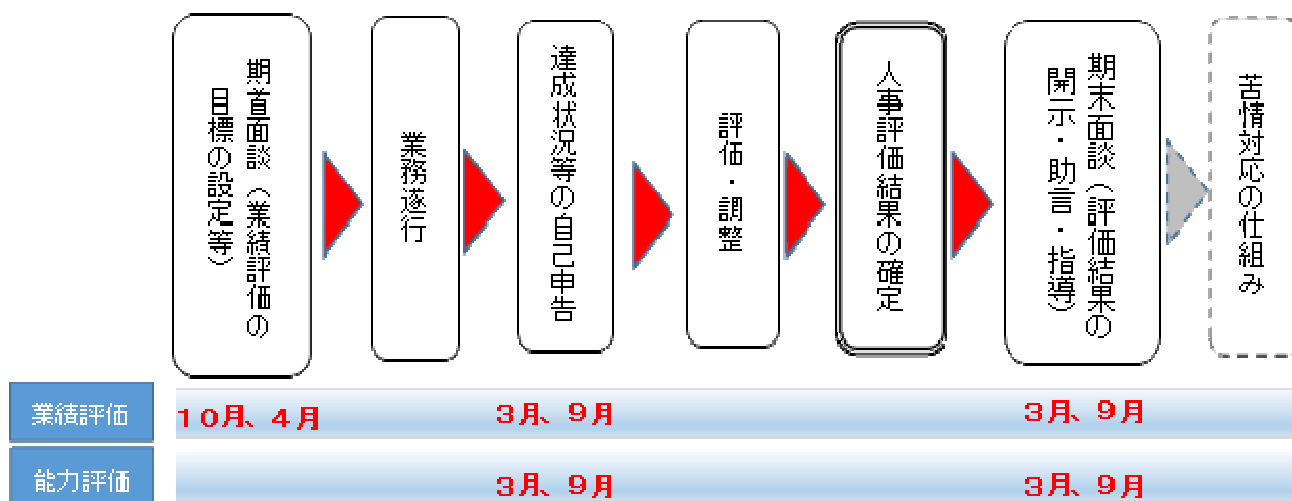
期首面談（業績評価の目標の設定等）

業務遂行

達成状況等の自己申告

評価・調整

人事評価結果の確定

期末面談（評価結果の開示・助言・指導）

苦情対応の仕組み

業績評価
10月、4月
3月、9月
3月、9月

能力評価
3月、9月
3月、9月